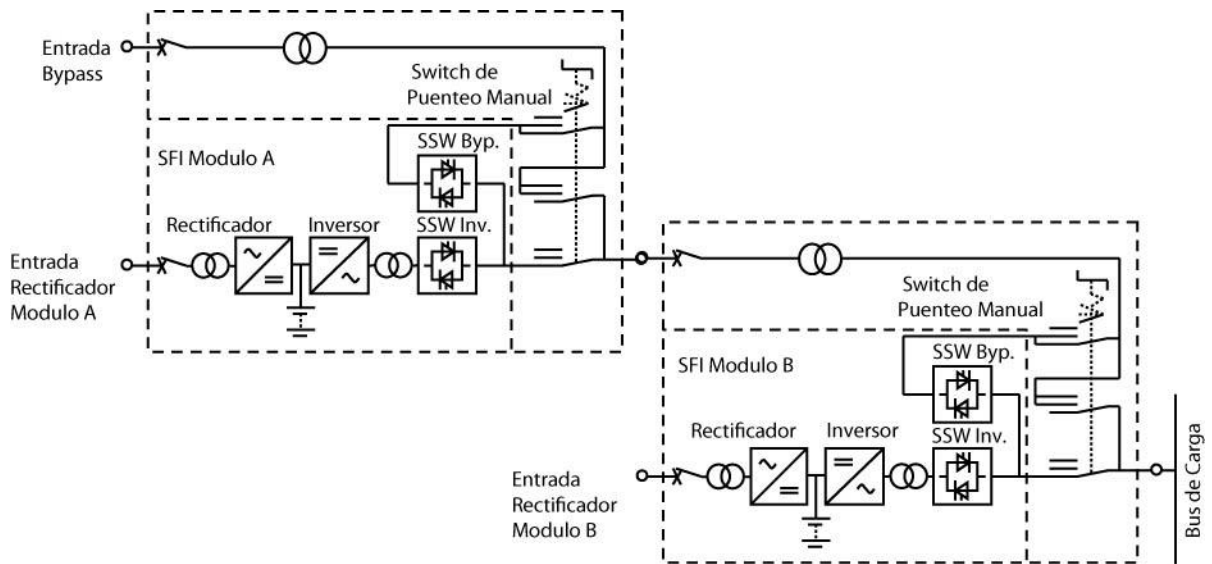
Entrada Bypass

Switch de Puenteo Manual

SFI Modulo A

SSW Byp.

Rectificador

Inversor

SSW Inv.

Entrada Rectificador Modulo A

Switch de Puenteo Manual

SFI Modulo B

SSW Byp.

Rectificador

Inversor

SSW Inv.

Entrada Rectificador Modulo B

Bus de Carga